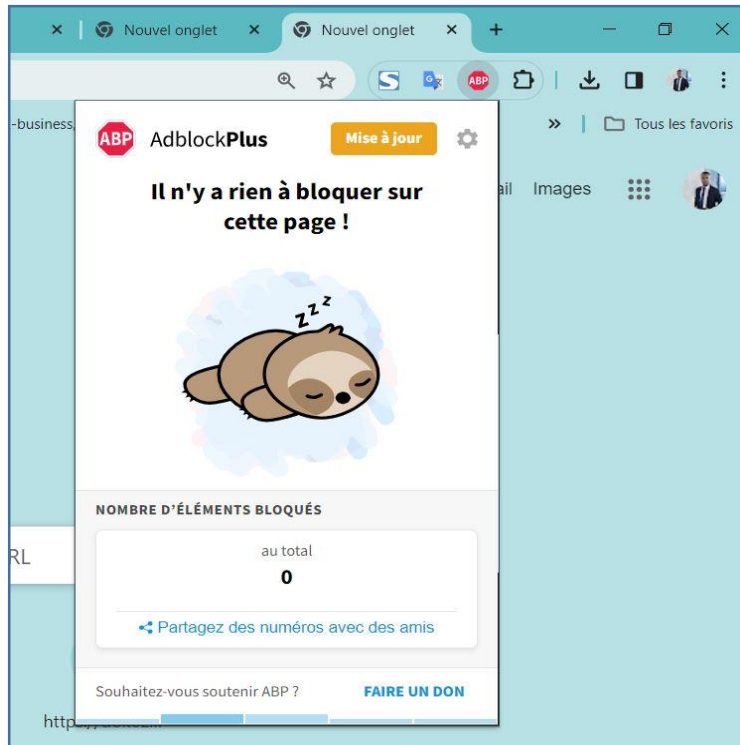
× Nouvel onglet × Nouvel onglet × +

ABP

-business, » Tous les favoris

ABP AdblockPlus Mise à jour

ail Images

Il n'y a rien à bloquer sur cette page !

z z z

NOMBRE D'ÉLÉMENTS BLOQUÉS

au total
0

Partagez des numéros avec des amis

RL

Souhaitez-vous soutenir ABP ? FAIRE UN DON

http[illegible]